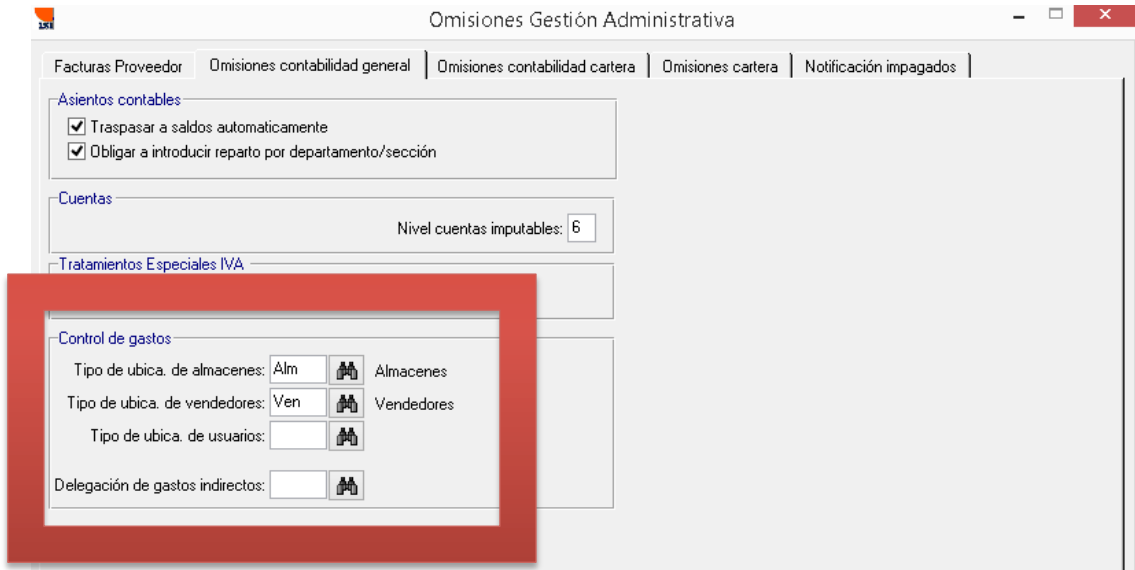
Omisiones Gestión Administrativa

Facturas Proveedor | Omisiones contabilidad general | Omisiones contabilidad cartera | Omisiones cartera | Notificación impagados

Asientos contables
Traspasar a saldos automaticamente
Obligar a introducir reparto por departamento/sección

Cuentas
Nivel cuentas imputables: 6

Tratamientos Especiales IVA

Control de gastos
Tipo de ubica. de almacenes: Alm Almacenes
Tipo de ubica. de vendedores: Ven Vendedores
Tipo de ubica. de usuarios:

Delegación de gastos indirectos: